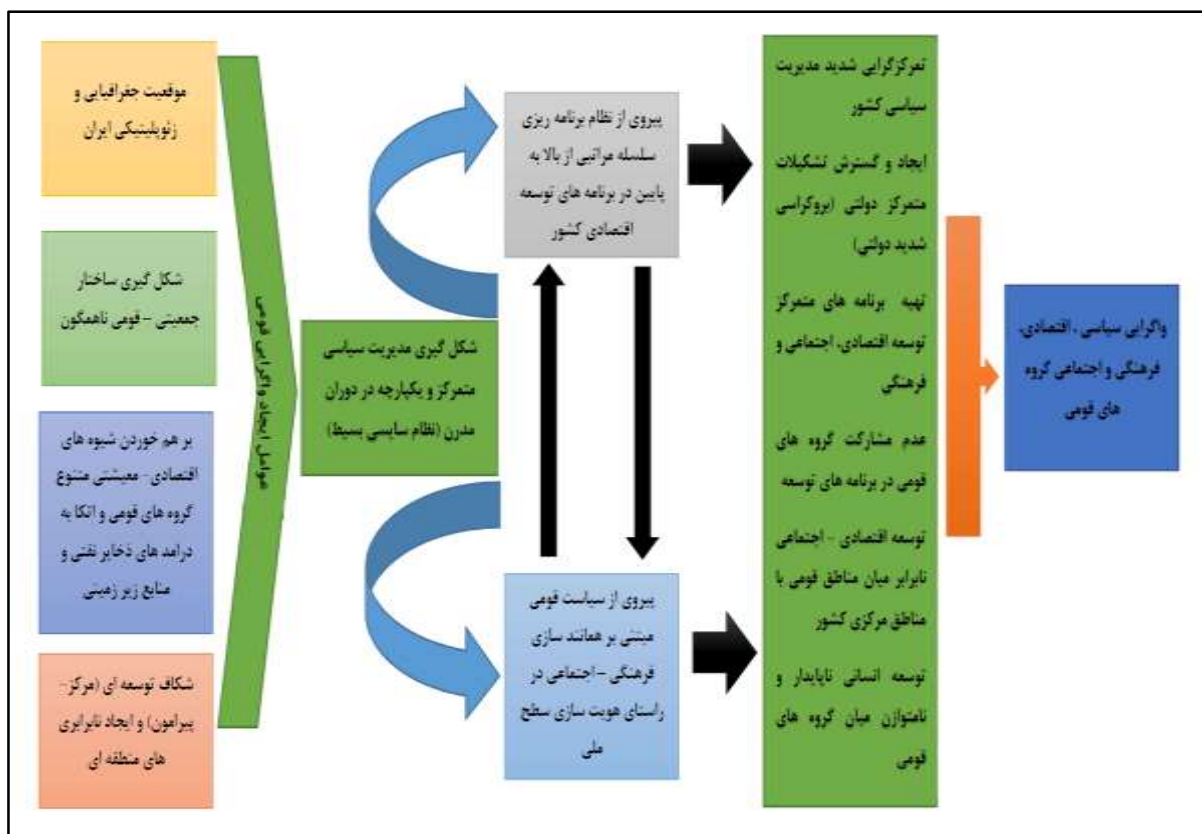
واگرایی سیاسی، اقتصادی، فرهنگی و اجتماعی گروه های قومی

تمرکزگرایی شدید مدیریت سیاسی کشور

ایجاد و گسترش تشکیلات متمرکز دولتی (بروکراسی شدید دولتی)

تهیه برنامه های متمرکز توسعه اقتصادی، اجتماعی و فرهنگی

عدم مشارکت گروه های قومی در برنامه های توسعه

توسعه اقتصادی - اجتماعی نابرابر میان مناطق قومی با مناطق مرکزی کشور

توسعه انسانی ناپایدار و ناموزون میان گروه های قومی

پیروی از نظام برنامه ریزی سلسله مراتبی از بالا به پایین در برنامه های توسعه اقتصادی کشور

پیروی از سیاست قومی مبتنی بر همانند سازی فرهنگی - اجتماعی در راستای هویت سازی سطح ملی

شکل گیری مدیریت سیاسی متمرکز و یکپارچه در دوران مدرن (نظام سیاسی بسیط)

عوامل ایجاد واگرایی قومی

موقعیت جغرافیایی و ژئوپلیتیکی ایران

شکل گیری ساختار جمعیتی - قومی ناهمگون

بر هم خوردن شیوه های اقتصادی - معیشتی متنوع گروه های قومی و اتکا به درامد های ذخایر نفتی و منابع زیر زمینی

شکاف توسعه ای (مرکز- پیرامون) و ایجاد نابرابری های منطقه ای